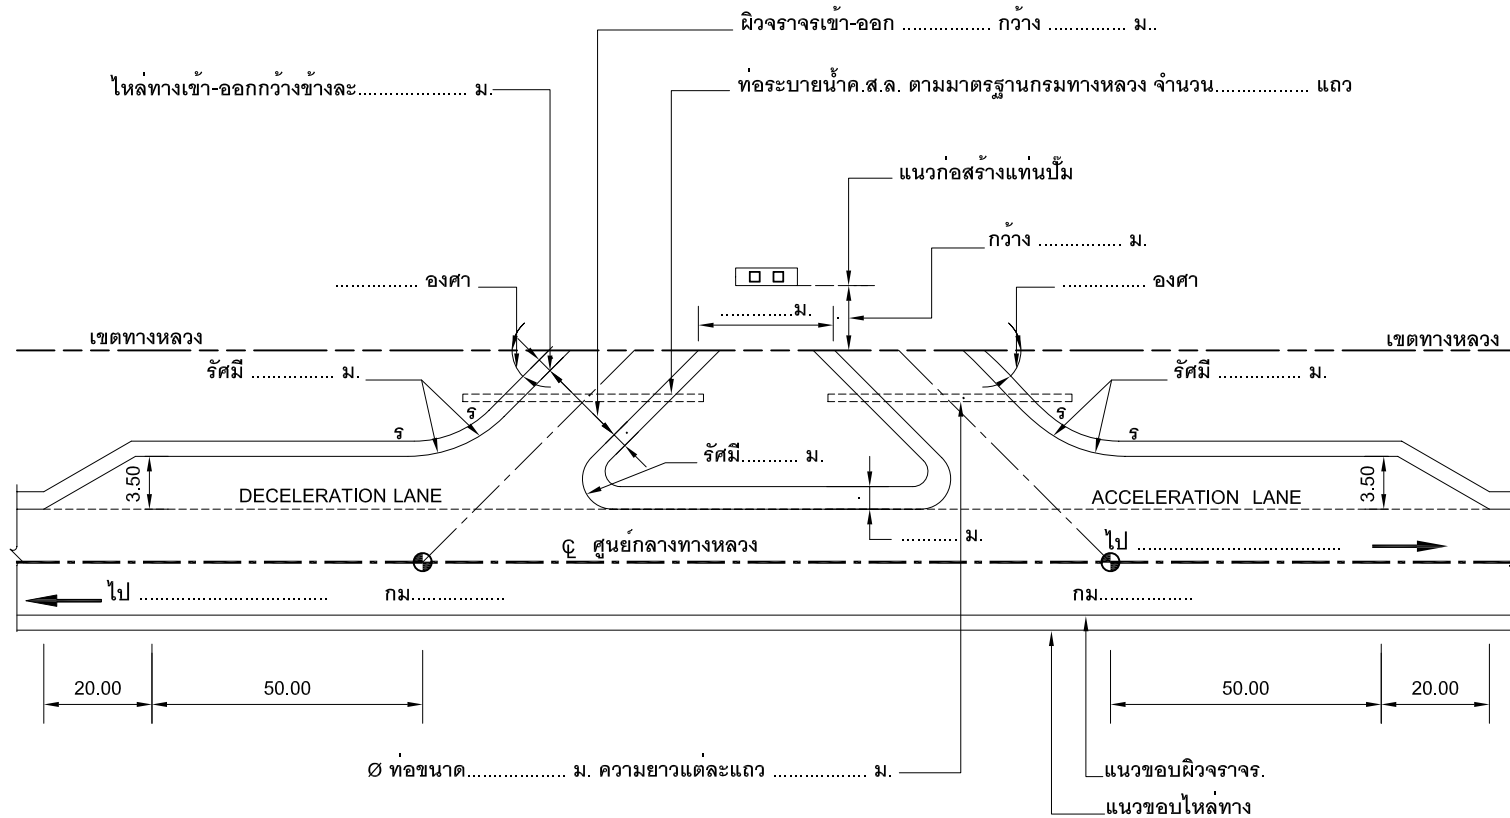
ผิวจราจรเข้า-ออก ................ กว้าง .............. ม..

ไหล่ทางเข้า-ออกกว้างข้างละ.................... ม.

ท่อระบายน้ำค.ส.ล. ตามมาตรฐานกรมทางหลวง จำนวน................. แถว

แนวก่อสร้างแท่นปั๊ม

กว้าง ................ ม.

................ องศา

................ องศา

..............ม.

เขตทางหลวง

เขตทางหลวง

รัศมี ................ ม.

รัศมี ................ ม.

R

R

R

R

รัศมี.......... ม.

3.50

3.50

DECELERATION LANE

ACCELERATION LANE

........... ม.

℄ ศูนย์กลางทางหลวง

ไป ......................................

ไป ...................................

กม..................

กม..................

20.00

50.00

50.00

20.00

Ø ท่อขนาด.................. ม. ความยาวแต่ละแถว .................. ม.

แนวขอบผิวจราจร.

แนวขอบไหล่ทาง